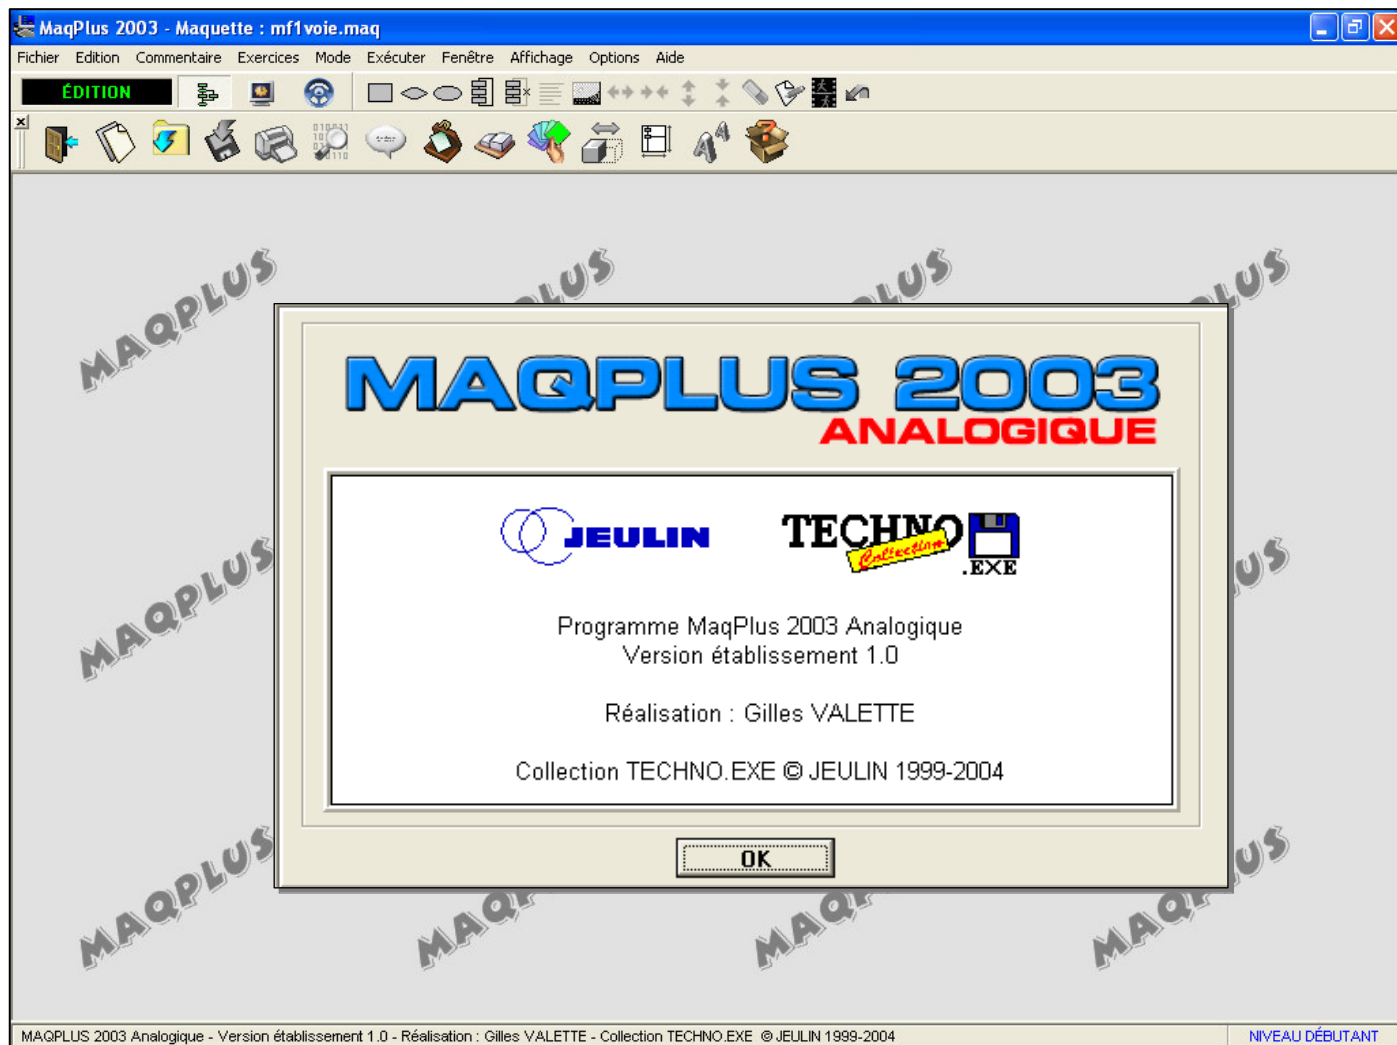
MaqPlus 2003 - Maquette : mf1voie.maq

Fichier Edition Commentaire Exercices Mode Exécuter Fenêtre Affichage Options Aide

ÉDITION

MAQPLUS MAQPLUS MAQPLUS MAQPLUS

MAQPLUS 2003
ANALOGIQUE

JEULIN

TECHNO Collection .EXE

Programme MaqPlus 2003 Analogique
Version établissement 1.0

Réalisation : Gilles VALETTE

Collection TECHNO.EXE © JEULIN 1999-2004

OK

MAQPLUS MAQPLUS MAQPLUS MAQPLUS MAQPLUS MAQPLUS

MAQPLUS 2003 Analogique - Version établissement 1.0 - Réalisation : Gilles VALETTE - Collection TECHNO.EXE © JEULIN 1999-2004

NIVEAU DÉBUTANT